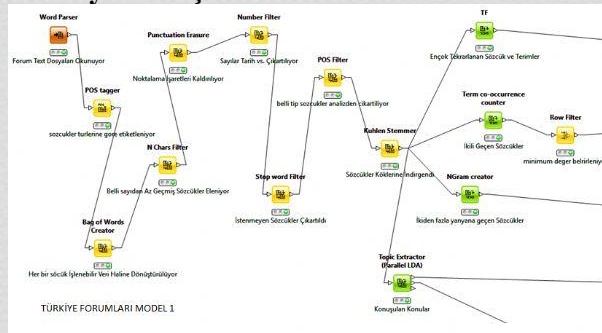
Word Parser

Forum Text Dosyaları Okunuyor

POS tagger

sozcukler turlerine gore etiketleniyor

Bag of Words Creator

Her bir söcük İşlenebilir Veri Haline Dönüştürülüyor

Punctuation Erasure

Noktalama İşaretleri Kaldırılıyor

N Chars Filter

Belli sayıdan Az Geçmiş Sözcükler Eleniyor

Number Filter

Sayılar Tarih vs. Çıkartılıyor

POS Filter

belli tip sozcukler analizden cikartiliyor

Stop word Filter

İstenmeyen Sözcükler Çıkartıldı

Kuhlen Stemmer

Sözcükler Köklerine İndirgendi

TF

Ençok Tekrarlanan Sözcük ve Terimler

Term co-occurrence counter

İkili Geçen Sözcükler

Row Filter

minimum deger belirlenkiy

NGram creator

İkiden fazla yanyana geçen Sözcükler

Topic Extractor (Parallel LDA)

Konuşulan Konular

TÜRKİYE FORUMLARI MODEL 1